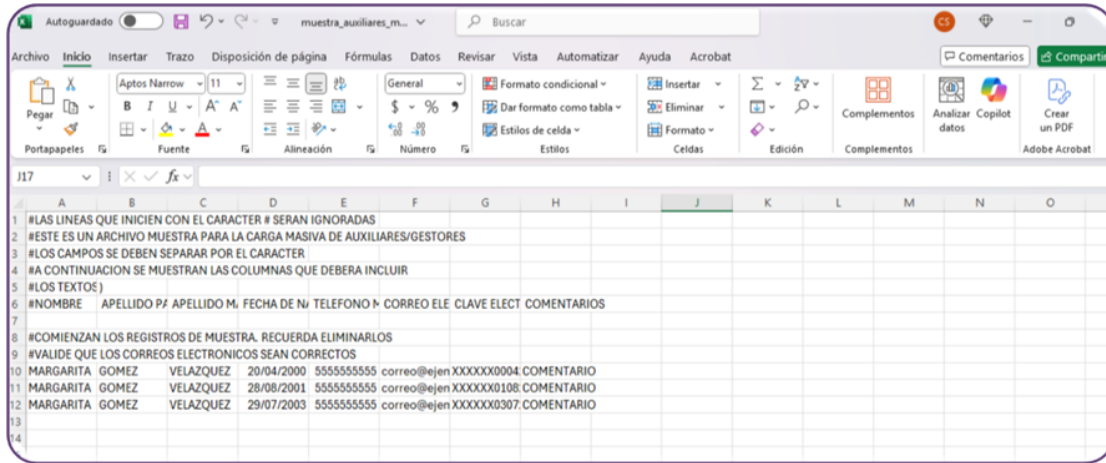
Autoguardado muestra_auxiliares_m... Buscar CS

Archivo Inicio Insertar Trazo Disposición de página Fórmulas Datos Revisar Vista Automatizar Ayuda Acrobat Comentarios Comparti

Pegar Aptos Narrow 11 General Formato condicional Dar formato como tabla Estilos de celda Insertar Eliminar Formato Complementos Analizar datos Copilot Crear un PDF

Portapapeles Fuente Alineación Número Estilos Celdas Edición Complementos Adobe Acrobat

J17 $fx$

| | A | B | C | D | E | F | G | H | I | J | K | L | M | N | O |
|---|---|---|---|---|---|---|---|---|---|---|---|---|---|---|---|
| 1 | #LAS LINEAS QUE INICIEN CON EL CARACTER # SERAN IGNORADAS | | | | | | | | | | | | | | |
| 2 | #ESTE ES UN ARCHIVO MUESTRA PARA LA CARGA MASIVA DE AUXILIARES/GESTORES | | | | | | | | | | | | | | |
| 3 | #LOS CAMPOS SE DEBEN SEPARAR POR EL CARACTER | | | | | | | | | | | | | | |
| 4 | #A CONTINUACION SE MUESTRAN LAS COLUMNAS QUE DEBERA INCLUIR | | | | | | | | | | | | | | |
| 5 | #LOS TEXTOS ) | | | | | | | | | | | | | | |
| 6 | #NOMBRE | APELLIDO PA | APELLIDO MA | FECHA DE NA | TELEFONO M | CORREO ELE | CLAVE ELECT | COMENTARIOS | | | | | | | |
| 7 | | | | | | | | | | | | | | | |
| 8 | #COMIENZAN LOS REGISTROS DE MUESTRA. RECUERDA ELIMINARLOS | | | | | | | | | | | | | | |
| 9 | #VALIDE QUE LOS CORREOS ELECTRONICOS SEAN CORRECTOS | | | | | | | | | | | | | | |
| 10 | MARGARITA | GOMEZ | VELAZQUEZ | 20/04/2000 | 5555555555 | correo@ejen | XXXXXX0004 | COMENTARIO | | | | | | | |
| 11 | MARGARITA | GOMEZ | VELAZQUEZ | 28/08/2001 | 5555555555 | correo@ejen | XXXXXX0108 | COMENTARIO | | | | | | | |
| 12 | MARGARITA | GOMEZ | VELAZQUEZ | 29/07/2003 | 5555555555 | correo@ejen | XXXXXX0307 | COMENTARIO | | | | | | | |
| 13 | | | | | | | | | | | | | | | |
| 14 | | | | | | | | | | | | | | | |